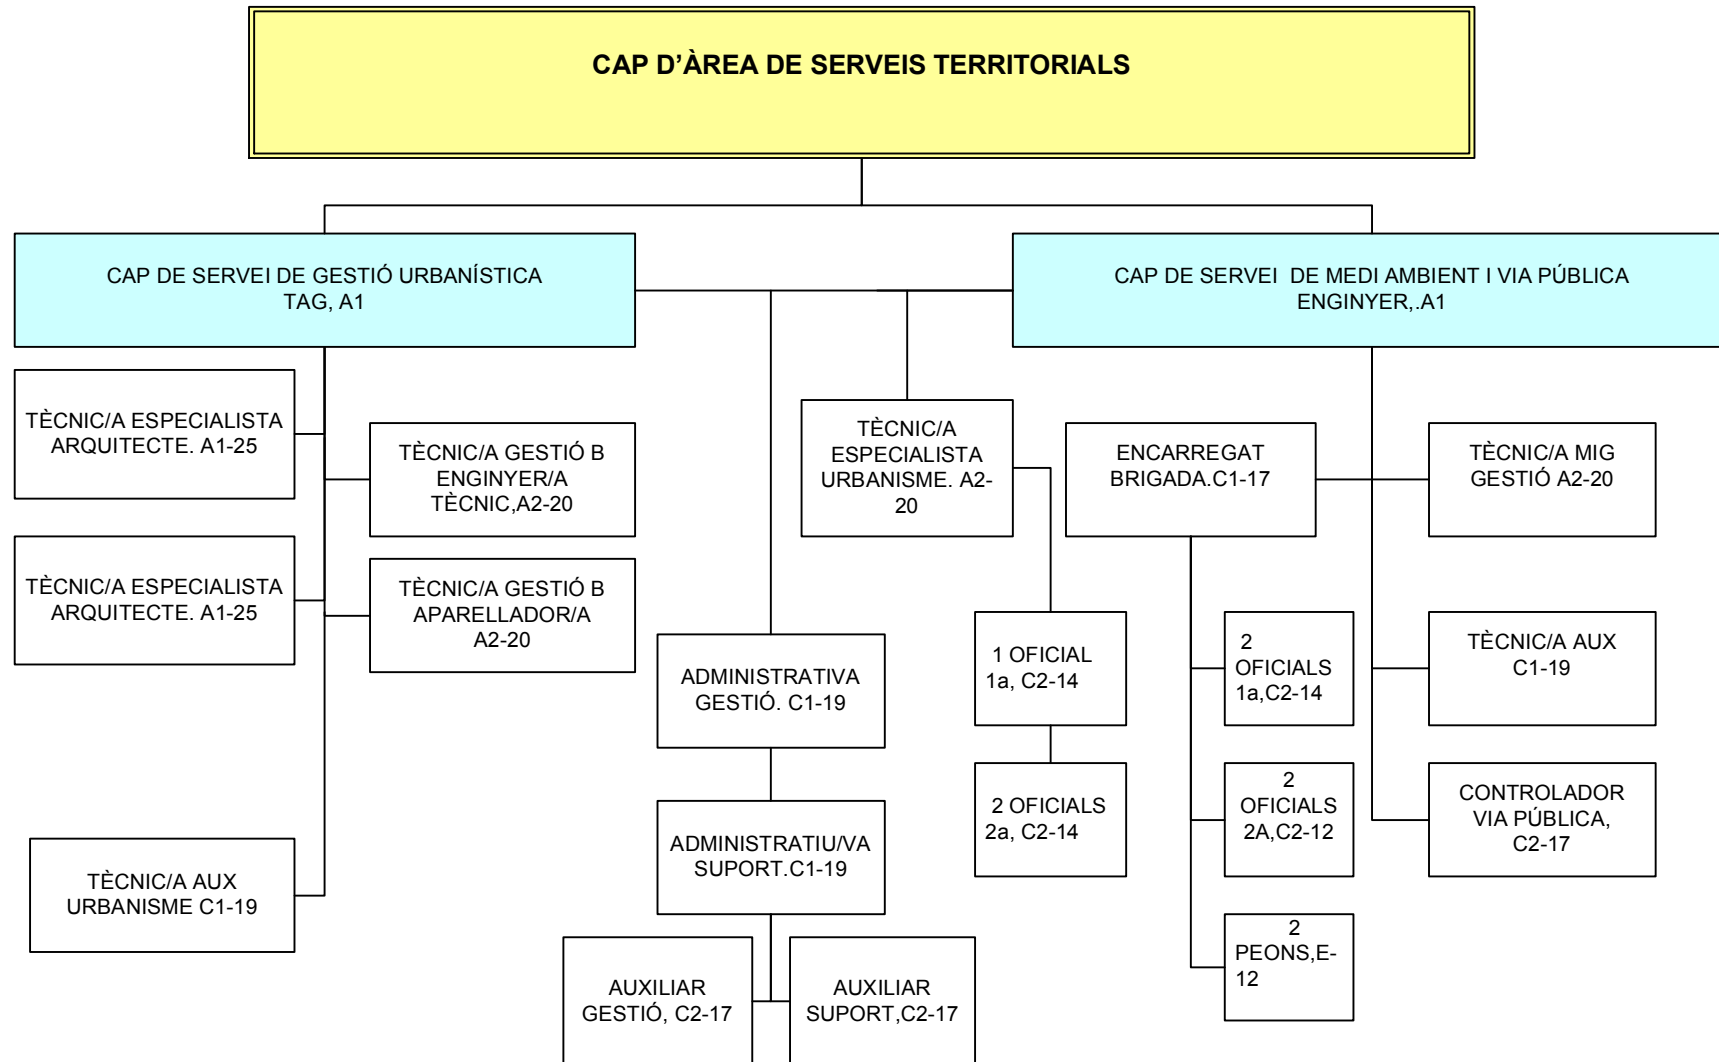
CAP D'ÀREA DE SERVEIS TERRITORIALS

CAP DE SERVEI DE GESTIÓ URBANÍSTICA
TAG, A1

CAP DE SERVEI DE MEDI AMBIENT I VIA PÚBLICA
ENGINYER,.A1

TÈCNIC/A ESPECIALISTA ARQUITECTE. A1-25

TÈCNIC/A GESTIÓ B ENGINYER/A TÈCNIC,A2-20

TÈCNIC/A ESPECIALISTA ARQUITECTE. A1-25

TÈCNIC/A GESTIÓ B APARELLADOR/A A2-20

TÈCNIC/A AUX URBANISME C1-19

TÈCNIC/A ESPECIALISTA URBANISME. A2-20

ADMINISTRATIVA GESTIÓ. C1-19

ADMINISTRATIU/VA SUPORT.C1-19

AUXILIAR GESTIÓ, C2-17

AUXILIAR SUPORT,C2-17

1 OFICIAL 1a, C2-14

2 OFICIALS 2a, C2-14

ENCARREGAT BRIGADA.C1-17

2 OFICIALS 1a,C2-14

2 OFICIALS 2A,C2-12

2 PEONS,E-12

TÈCNIC/A MIG GESTIÓ A2-20

TÈCNIC/A AUX C1-19

CONTROLADOR VIA PÚBLICA, C2-17